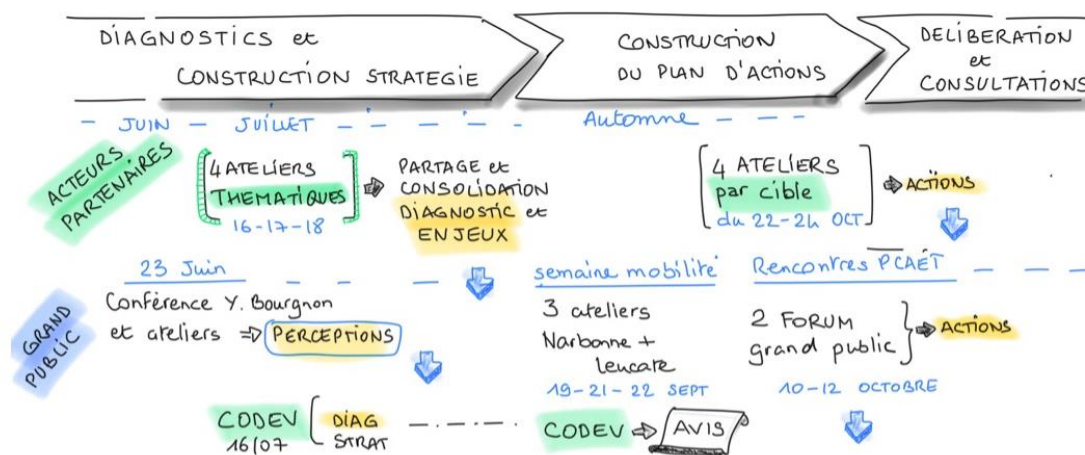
DIAGNOSTICS et CONSTRUCTION STRATEGIE

CONSTRUCTION DU PLAN D'ACTIONS

DELIBERATION et CONSULTATIONS

- JUIN - JUILLET - - - - -

Automne - - -

ACTEURS PARTENAIRES

4 ATELIERS THEMATIQUES 16-17-18

PARTAGE et CONSOLIDATION DIAGNOSTIC et ENJEUX

4 ATELIERS par cible du 22-24 OCT

ACTIONS

GRAND PUBLIC

23 Juin

Conférence Y. Bourgnon et ateliers ⇒ PERCEPTIONS

semaine mobilité

3 ateliers Narbonne + Leucate

19-21-22 SEPT

Rencontres PCAET

2 FORUM grand public

ACTIONS

10-12 OCTOBRE

CODEV 16/07

DIAG STRAT

CODEV

AVIS